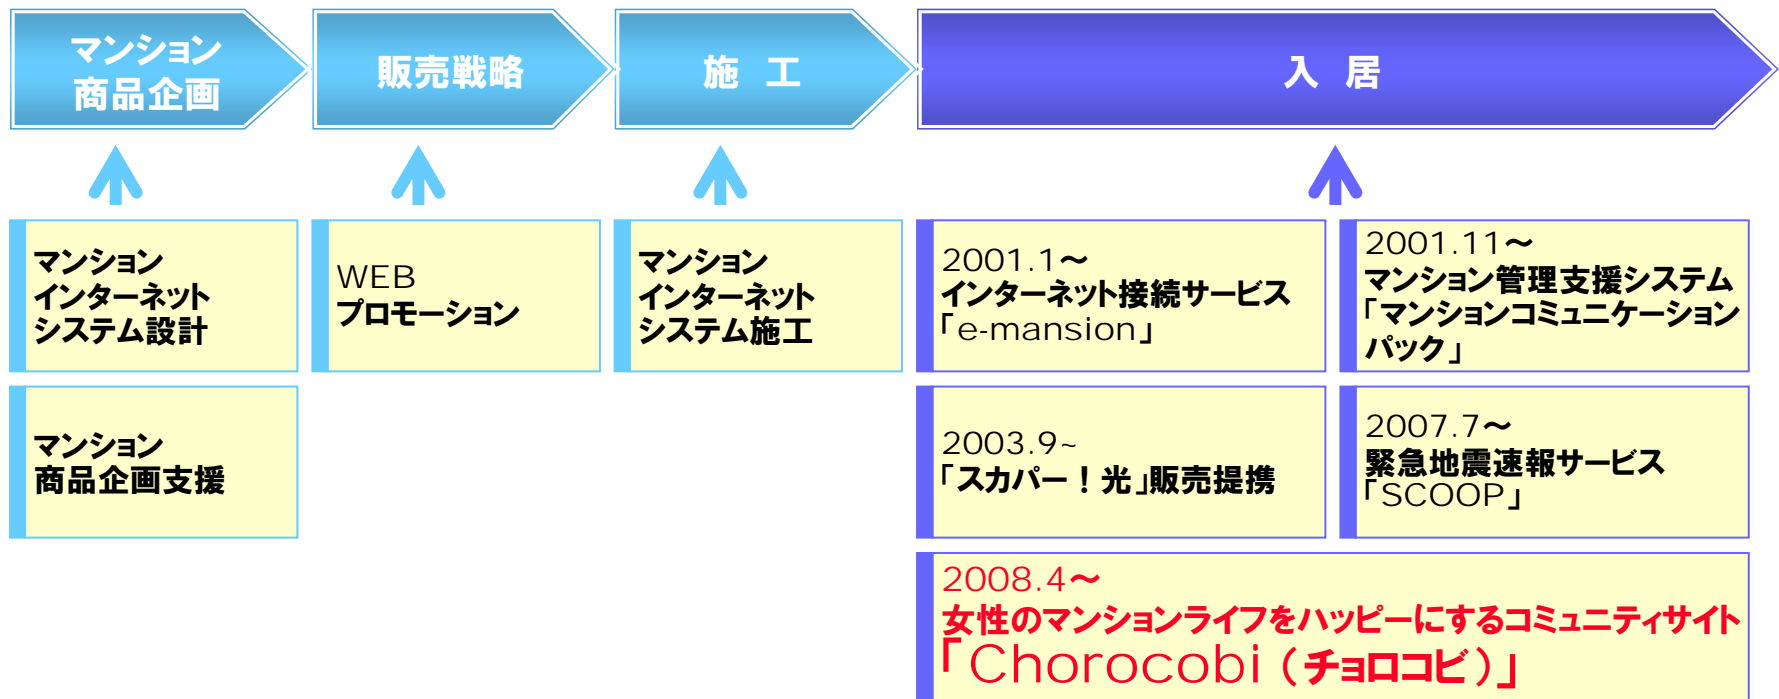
マンション
商品企画

販売戦略

施　工

入　居

マンション
インターネット
システム設計

WEB
プロモーション

マンション
インターネット
システム施工

2001.1～
インターネット接続サービス
「e-mansion」

2001.11～
マンション管理支援システム
「マンションコミュニケーションパック」

マンション
商品企画支援

2003.9～
「スカパー！光」販売提携

2007.7～
緊急地震速報サービス
「SCOOP」

2008.4～
女性のマンションライフをハッピーにするコミュニティサイト
「Chorocobi（チョロコビ）」